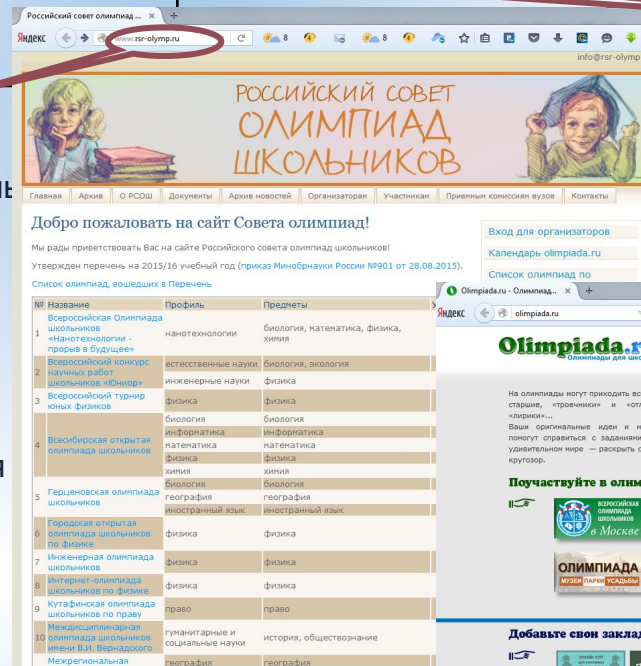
Российский совет олимпиад ... ×
Яндекс www.rsr-olymp.ru
info@rsr-olymp

РОССИЙСКИЙ СОВЕТ ОЛИМПИАД ШКОЛЬНИКОВ

Главная | Архив | О РСОШ | Документы | Архив новостей | Организаторам | Участникам | Приемным комиссиям вузов | Контакты

Добро пожаловать на сайт Совета олимпиад!

Мы рады приветствовать Вас на сайте Российского совета олимпиад школьников!

Утвержден перечень на 2015/16 учебный год (приказ Минобрнауки России №901 от 28.08.2015).

Список олимпиад, вошедших в Перечень

Вход для организаторов
Календарь olimpiada.ru
Список олимпиад по

| № | Название | Профиль | Предметы |
|---|---|---|---|
| 1 | Всероссийская Олимпиада школьников «Нанотехнологии - прорыв в будущее» | нанотехнологии | биология, математика, физика, химия |
| 2 | Всероссийский конкурс научных работ школьников «Юниор» | естественные науки | биология, экология |
| | | инженерные науки | физика |
| 3 | Всероссийский турнир юных физиков | физика | физика |
| 4 | Всесибирская открытая олимпиада школьников | биология | биология |
| | | информатика | информатика |
| | | математика | математика |
| | | физика | физика |
| | | химия | химия |
| 5 | Герценовская олимпиада школьников | биология | биология |
| | | география | география |
| | | иностранный язык | иностранный язык |
| 6 | Городская открытая олимпиада школьников по физике | физика | физика |
| 7 | Инженерная олимпиада школьников | физика | физика |
| 8 | Интернет-олимпиада школьников по физике | физика | физика |
| 9 | Кутафинская олимпиада школьников по праву | право | право |
| 10 | Междисциплинарная олимпиада школьников имени В.И. Вернадского | гуманитарные и социальные науки | история, обществознание |
| | Межрегиональная | география | география |

Olimpiada.ru - Олимпиад... ×
Яндекс olimpiada.ru
Olimpiada.r
Олимпиады для шк

На олимпиады могут приходить вс старшие, «троечники» и «отл «лирики».
Ваши оригинальные идеи и н помогут справиться с задания удивительном мире — раскрыть с кругозор.

Поучаствуйте в олим

ВСЕРОССИЙСКАЯ ОЛИМПИАДА ШКОЛЬНИКОВ в Москве

ОЛИМПИАДА
МУЗЕИ ПАРКИ УСАДЬБЫ

Добавьте свои заклад